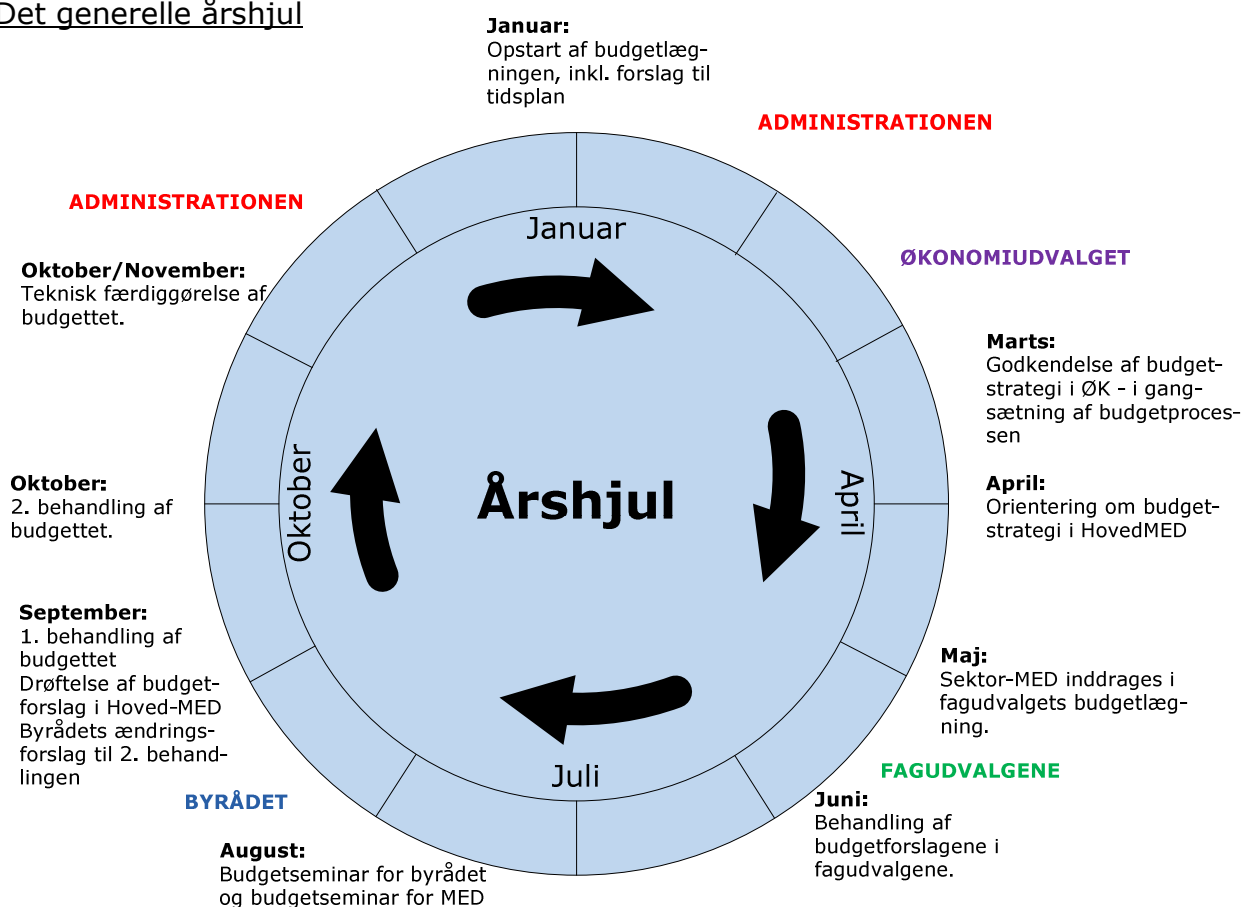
Det generelle årshjul

Januar:
Opstart af budgetlægningen, inkl. forslag til tidsplan

ADMINISTRATIONEN

ØKONOMIUDVALGET

Marts:
Godkendelse af budgetstrategi i ØK - i gangsætning af budgetprocessen

April:
Orientering om budgetstrategi i HovedMED

Maj:
Sektor-MED inddrages i fagudvalgets budgetlægning.

FAGUDVALGENE

Juni:
Behandling af budgetforslagene i fagudvalgene.

August:
Budgetseminar for byrådet og budgetseminar for MED

BYRÅDET

September:
1. behandling af budgettet
Drøftelse af budgetforslag i Hoved-MED
Byrådets ændringsforslag til 2. behandlingen

Oktober:
2. behandling af budgettet.

Oktober/November:
Teknisk færdiggørelse af budgettet.

ADMINISTRATIONEN

Januar

April

Juli

Oktober

Årshjul